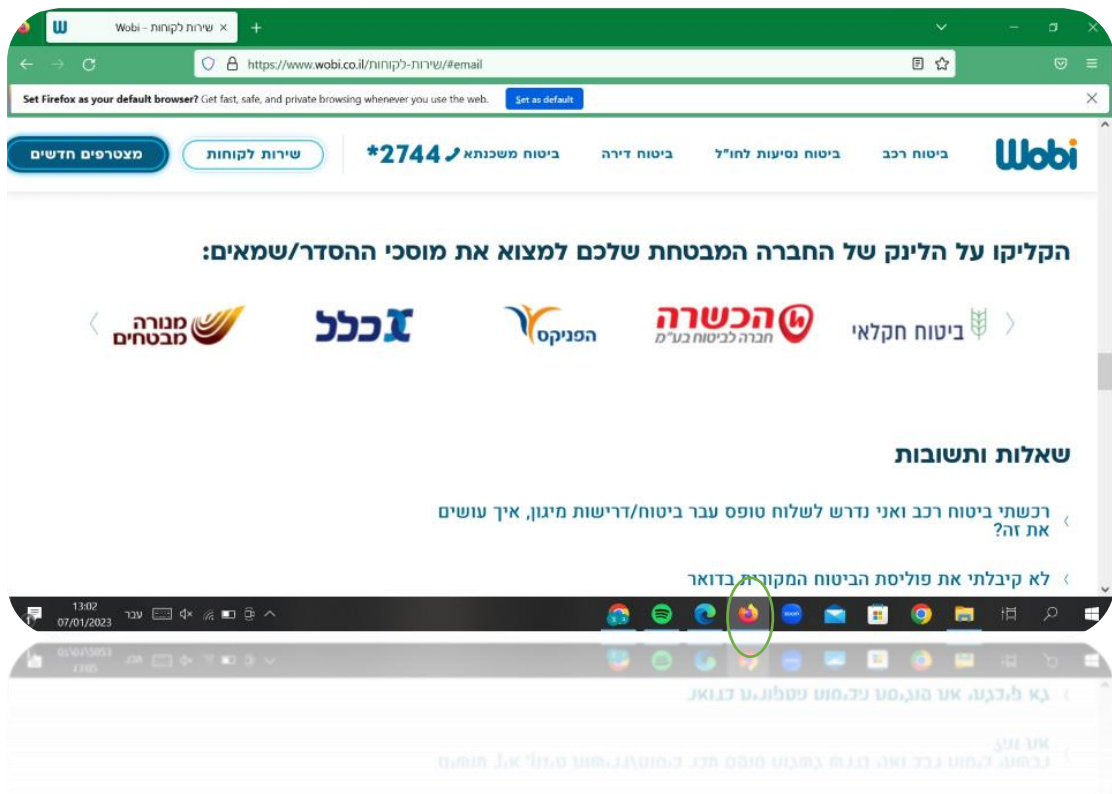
Wobi – שירות לקוחות

https://www.wobi.co.il/שירות-לקוחות/#email

Set Firefox as your default browser? Get fast, safe, and private browsing whenever you use the web. Set as default

Wobi ביטוח רכב ביטוח נסיעות לחו"ל ביטוח דירה ביטוח משכנתא *2744 שירות לקוחות מצטרפים חדשים

הקליקו על הלינק של החברה המבטחת שלכם למצוא את מוסכי ההסדר/שמאים:

ביטוח חקלאי הכשרה חברה לביטוח בע"מ הפניקס כלל מנורה מבטחים

שאלות ותשובות

רכשתי ביטוח רכב ואני נדרש לשלוח טופס עבר ביטוח/דרישות מיגון, איך עושים את זה?

לא קיבלתי את פוליסת הביטוח המקורית בדואר

13:02
07/01/2023
עבר